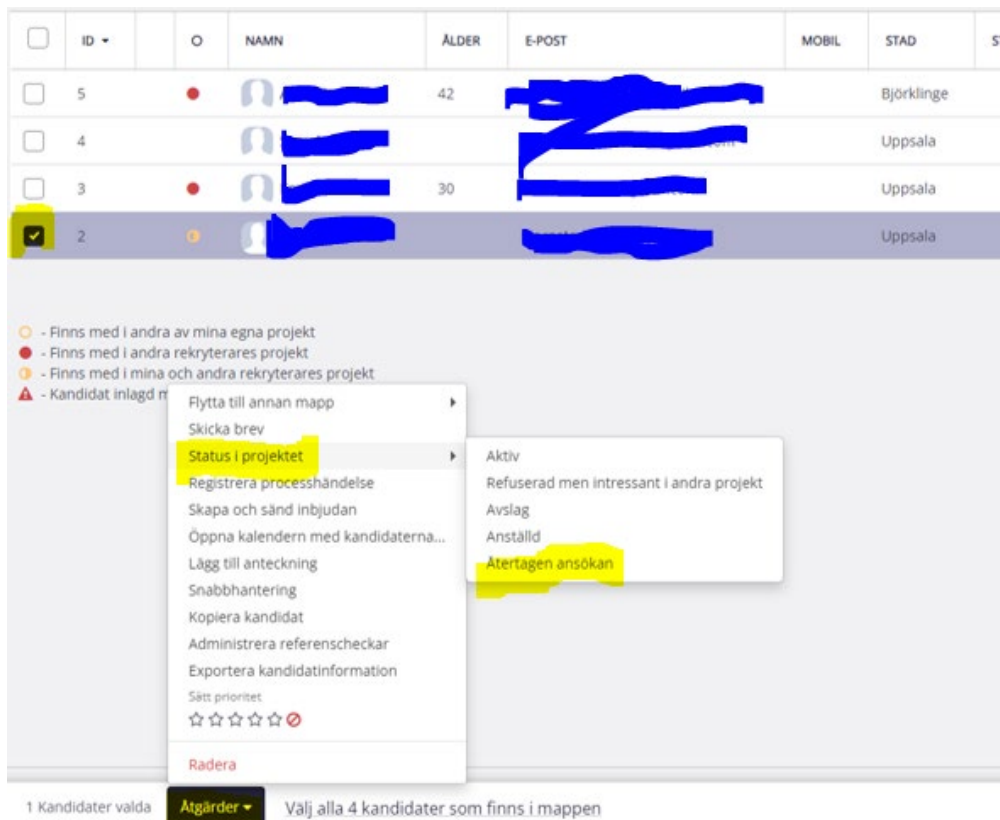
| | ID ▾ | | O | NAMN | ÅLDER | E-POST | MOBIL | STAD | S |
|---|---|---|---|---|---|---|---|---|---|
| | 5 | | | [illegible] | 42 | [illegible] | | Björklinge | |
| | 4 | | | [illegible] | | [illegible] | | Uppsala | |
| | 3 | | | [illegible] | 30 | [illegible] | | Uppsala | |
| | 2 | | | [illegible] | | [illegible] | | Uppsala | |

- Finns med i andra av mina egna projekt
- Finns med i andra rekryterares projekt
- Finns med i mina och andra rekryterares projekt
- Kandidat inlagd m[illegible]

Flytta till annan mapp
Skicka brev
Status i projektet
Registrera processhändelse
Skapa och sänd inbjudan
Öppna kalendern med kandidaterna...
Lägg till anteckning
Snabbhantering
Kopiera kandidat
Administrera referenscheckar
Exportera kandidatinformation
Sätt prioritet
Radera

Aktiv
Refuserad men intressant i andra projekt
Avslag
Anställd
Återtagen ansökan

1 Kandidater valda
Åtgärder ▾
Välj alla 4 kandidater som finns i mappen